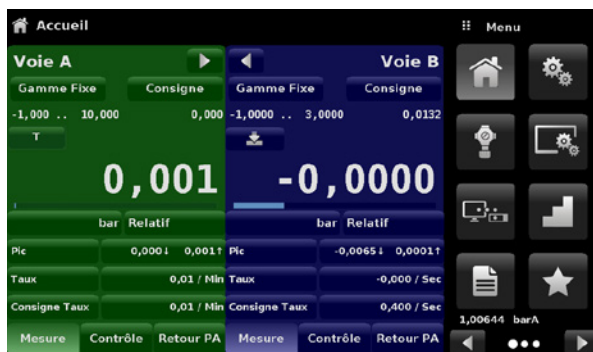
Accueil

Menu

Voie A

Gamme Fixe

Consigne

-1,000 .. 10,000

0,000

T

0,001

bar Relatif

Pic

0,000↓ 0,001↑

Taux

0,01 / Min

Consigne Taux

0,01 / Min

Mesure

Contrôle

Retour PA

Voie B

Gamme Fixe

Consigne

-1,0000 .. 3,0000

0,0132

-0,0000

bar Relatif

Pic

-0,0065↓ 0,0001↑

Taux

-0,000 / Sec

Consigne Taux

0,400 / Sec

Mesure

Contrôle

Retour PA

1,00644 barA